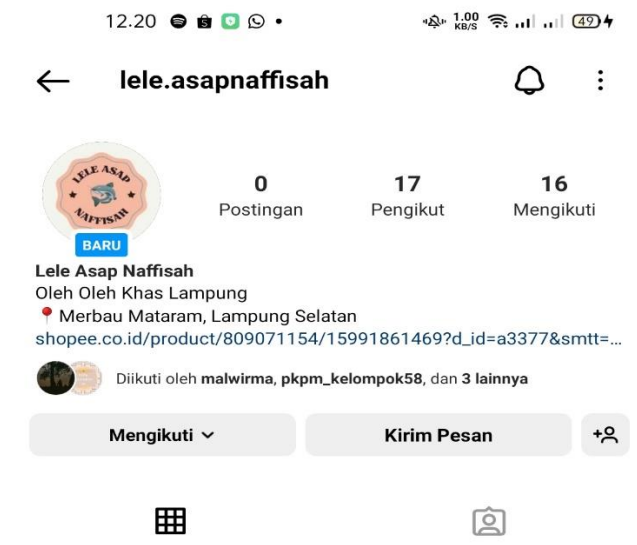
12.20 • 1,00 KB/S 49

lele.asapnaffisah

LELE ASAP NAFFISAH

BARU

0 Postingan

17 Pengikut

16 Mengikuti

Lele Asap Naffisah
Oleh Oleh Khas Lampung
Merbau Mataram, Lampung Selatan
shopee.co.id/product/809071154/15991861469?d_id=a3377&smtt=...

Diikuti oleh malwirma, pkpm_kelompok58, dan 3 lainnya

Mengikuti

Kirim Pesan